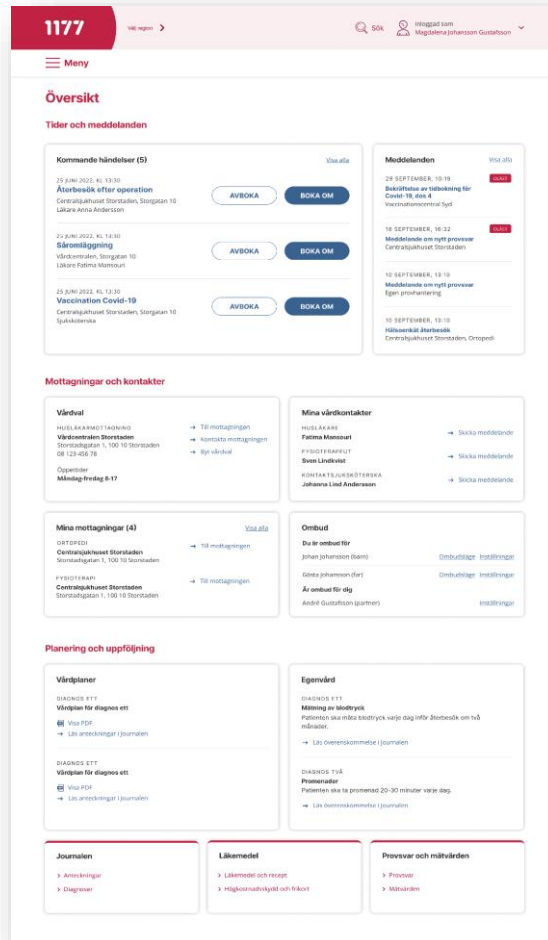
1177
Välj region

Sök
Inloggad som
Magdalena Johansson Gustafsson

Meny

Översikt

Tider och meddelanden

Kommande händelser (5)
Visa alla

25 JUNI 2022, KL 13:30
Återbesök efter operation
Centralsjukhuset Storstaden, Storgatan 10
Läkare Anna Andersson
AVBOKA
BOKA OM

25 JUNI 2022, KL 13:30
Såromläggning
Vårdcentralen, Storgatan 10
Läkare Fatima Mansouri
AVBOKA
BOKA OM

25 JUNI 2022, KL 13:30
Vaccination Covid-19
Centralsjukhuset Storstaden, Storgatan 10
Sjuksköterska
AVBOKA
BOKA OM

Meddelanden
Visa alla

29 SEPTEMBER, 10:19
OLÄST
Bekräftelse av tidbokning för Covid-19, dos 4
Vaccinationscentral Syd

18 SEPTEMBER, 16:32
OLÄST
Meddelande om nytt provsvar
Centralsjukhuset Storstaden

10 SEPTEMBER, 13:10
Meddelande om nytt provsvar
Egen provhantering

10 SEPTEMBER, 13:10
Hälsoenkät återbesök
Centralsjukhuset Storstaden, Ortopedi

Mottagningar och kontakter

Vårdval
HUSLÄKARMOTTAGNING
Vårdcentralen Storstaden
Storstadsgatan 1, 100 10 Storstaden
08 123 456 78
Öppettider
Måndag-fredag 8-17
Till mottagningen
Kontakta mottagningen
Byt vårdval

Mina vårdkontakter
HUSLÄKARE
Fatima Mansouri
Skicka meddelande
FYSIOTERAPEUT
Sven Lindkvist
Skicka meddelande
KONTAKTSJUKSKÖTERSKA
Johanna Lind Andersson
Skicka meddelande

Mina mottagningar (4)
Visa alla
ORTOPEDI
Centralsjukhuset Storstaden
Storstadsgatan 1, 100 10 Storstaden
Till mottagningen
FYSIOTERAPI
Centralsjukhuset Storstaden
Storstadsgatan 1, 100 10 Storstaden
Till mottagningen

Ombud
Du är ombud för
Johan Johansson (barn)
Ombudsläge
Inställningar
Greta Johansson (far)
Ombudsläge
Inställningar
Är ombud för dig
André Gustafsson (partner)
Inställningar

Planering och uppföljning

Vårdplaner
DIAGNOS ETT
Vårdplan för diagnos ett
Visa PDF
Läs anteckningar i journalen
DIAGNOS ETT
Vårdplan för diagnos ett
Visa PDF
Läs anteckningar i journalen

Egenvård
DIAGNOS ETT
Mätning av blodtryck
Patienten ska mäta blodtryck varje dag inför återbesök om två månader.
Läs överenskommelse i journalen
DIAGNOS TVÅ
Promenader
Patienten ska ta promenad 20-30 minuter varje dag.
Läs överenskommelse i journalen

Journalen
Anteckningar
Diagnoser

Läkemedel
Läkemedel och recept
Högkostnadsskydd och frikort

Provsvar och mätvärden
Provsvar
Mätvärden